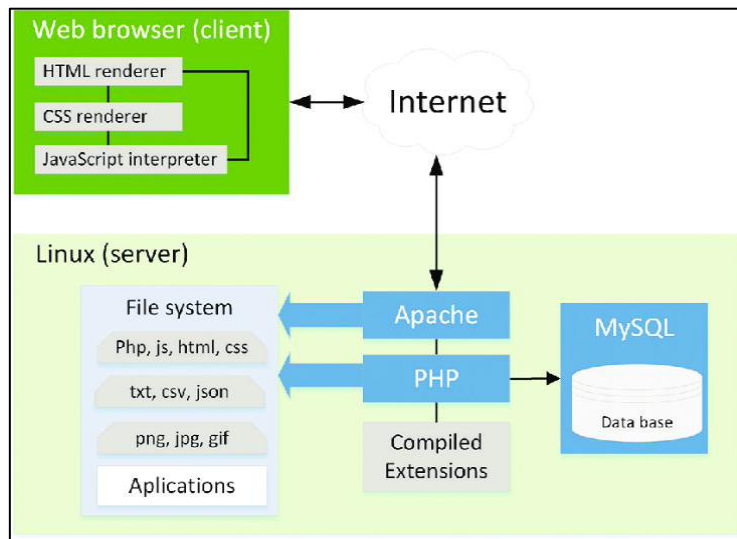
Web browser (client)
HTML renderer
CSS renderer
JavaScript interpreter
Internet
Linux (server)
File system
Php, js, html, css
txt, csv, json
png, jpg, gif
Aplications
Apache
PHP
Compiled Extensions
MySQL
Data base